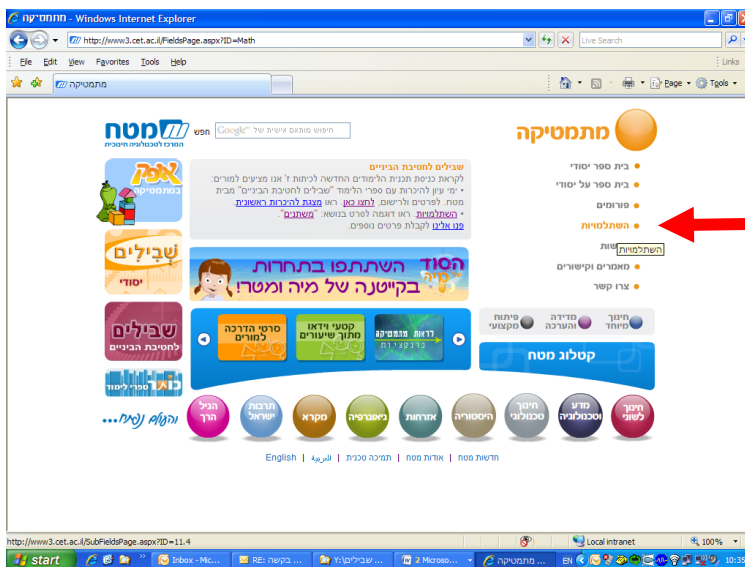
מתמטיקה - Windows Internet Explorer
http://www3.cet.ac.il/FieldsPage.aspx?ID=Math
Live Search
File Edit View Favorites Tools Help
Links
מתמטיקה
Page ▾ Tools ▾

מטח
המרכז לטכנולוגיה חינוכית
חפש
Google
חיפוש מותאם אישית של

מתמטיקה
בית ספר יסודי
בית ספר על יסודי
פורומים
השתלמויות
השתלמויות
מאמרים וקישורים
צרו קשר

אופק במתמטיקה

שבילים לחטיבת הביניים
לקראת כניסת תכנית הלימודים החדשה לכיתות ז' אנו מציעים למורים:
• מי עיון להיכרות עם ספרי הלימוד "שבילים לחטיבת הביניים" מבית מטח. לפרטים ולרישום, לחצו כאן. ראו מצגת להיכרות ראשונית.
• השתלמויות. ראו דוגמה לסרט בנושא: "משתנים".
פנו אלינו לקבלת פרטים נוספים.

שבילים יסודי

הסוד השתתפו בתחרות בקייטנה של מיה ומטר!

שבילים לחטיבת הביניים

סרטי הדרכה למורים
קטעי וידאו מתוך שיעורים
לראות מתמטיקה

חינוך מיוחד
מדידה והערכה
פיתוח מקצועי

קטלוג מטח

כתר ספרי לימוד

חינוך לשוני
מדע וטכנולוגיה
חינוך טכנולוגי
היסטוריה
אזרחות
גיאוגרפיה
מקרא
תרבות ישראל
הגיל הרך

והעולם נפתח...

חדשות מטח | אודות מטח | תמיכה טכנית | العربية | English

http://www3.cet.ac.il/SubFieldsPage.aspx?ID=11.4
Local intranet
100%
start
Inbox - Mic...
RE: בקשה ...
שבילים Y:\...
2 Microso...
מתמטיקה ...
EN
10:35